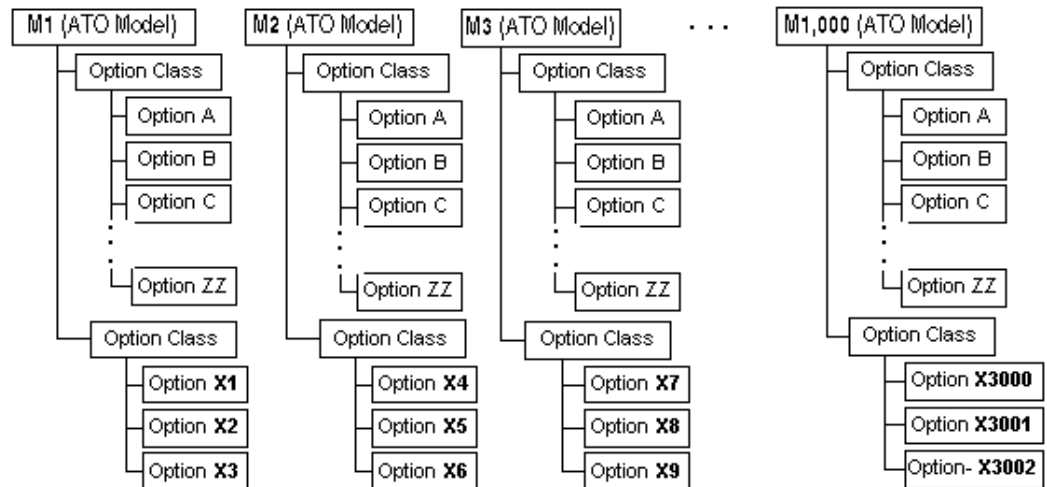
M1 (ATO Model)
Option Class
Option A
Option B
Option C
Option ZZ
Option Class
Option **X1**
Option **X2**
Option **X3**

M2 (ATO Model)
Option Class
Option A
Option B
Option C
Option ZZ
Option Class
Option **X4**
Option **X5**
Option **X6**

M3 (ATO Model)
Option Class
Option A
Option B
Option C
Option ZZ
Option Class
Option **X7**
Option **X8**
Option **X9**

. . .

M1,000 (ATO Model)
Option Class
Option A
Option B
Option C
Option ZZ
Option Class
Option **X3000**
Option **X3001**
Option- **X3002**